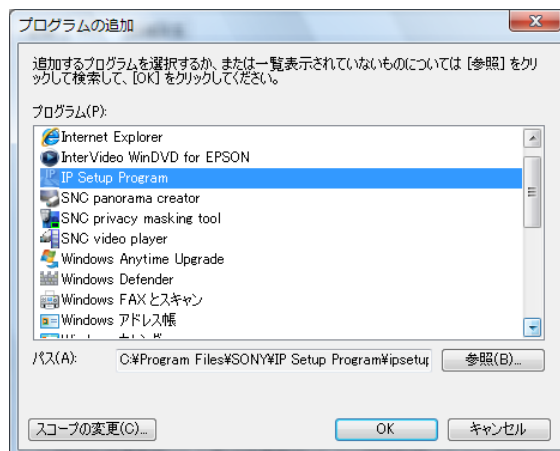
プログラムの追加

追加するプログラムを選択するか、または一覧表示されていないものについては [参照] をクリックして検索して、[OK] をクリックしてください。

プログラム(P):

Internet Explorer
InterVideo WinDVD for EPSON
IP Setup Program
SNC panorama creator
SNC privacy masking tool
SNC video player
Windows Anytime Upgrade
Windows Defender
Windows FAXとスキャン
Windows アドレス帳
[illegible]

パス(A): C:¥Program Files¥SONY¥IP Setup Program¥ipsetup

参照(B)...

スコープの変更(C)...

OK

キャンセル